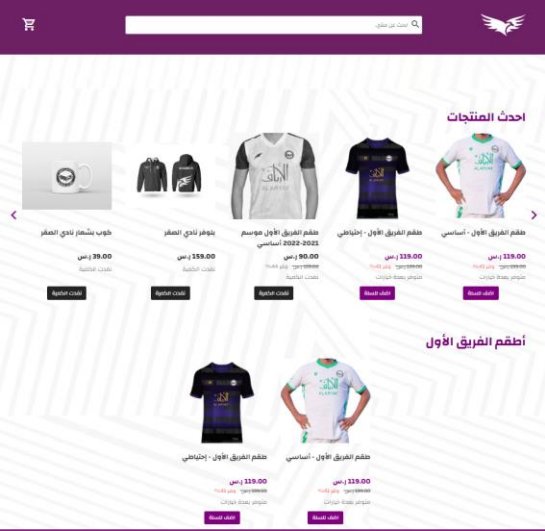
ابحث عن منتج

احدث المنتجات

طقم الفريق الأول - أساسي
119.00 ر.س
~~199.00~~ ر.س وفر 40%
متوفر بعدة خيارات
أضف للسلة

طقم الفريق الأول - إحتياطي
119.00 ر.س
~~199.00~~ ر.س وفر 40%
متوفر بعدة خيارات
أضف للسلة

طقم الفريق الأول موسم 2021-2022 أساسي
90.00 ر.س
~~199.00~~ ر.س وفر 55%
نفذت الكمية
نفذت الكمية

بلوفر نادي الصقر
159.00 ر.س
نفذت الكمية
نفذت الكمية

كوب بشعار نادي الصقر
39.00 ر.س
نفذت الكمية
نفذت الكمية

أطقم الفريق الأول

طقم الفريق الأول - أساسي
119.00 ر.س
~~199.00~~ ر.س وفر 40%
متوفر بعدة خيارات
أضف للسلة

طقم الفريق الأول - إحتياطي
119.00 ر.س
~~199.00~~ ر.س وفر 40%
متوفر بعدة خيارات
أضف للسلة